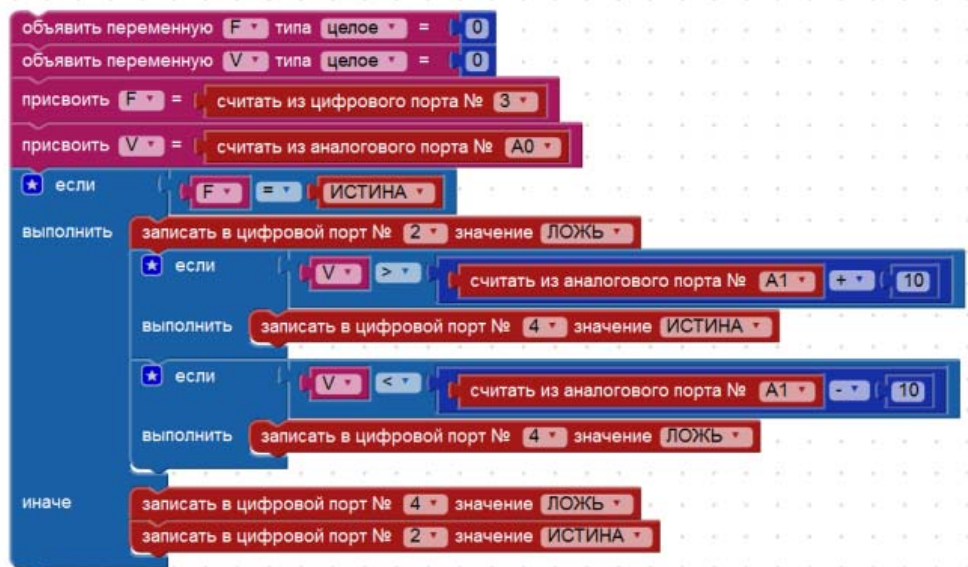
объявить переменную F типа целое = 0
объявить переменную V типа целое = 0
присвоить F = считать из цифрового порта № 3
присвоить V = считать из аналогового порта № A0
если F = ИСТИНА
выполнить записать в цифровой порт № 2 значение ЛОЖЬ
если V > считать из аналогового порта № A1 + 10
выполнить записать в цифровой порт № 4 значение ИСТИНА
если V < считать из аналогового порта № A1 - 10
выполнить записать в цифровой порт № 4 значение ЛОЖЬ
иначе записать в цифровой порт № 4 значение ЛОЖЬ
записать в цифровой порт № 2 значение ИСТИНА